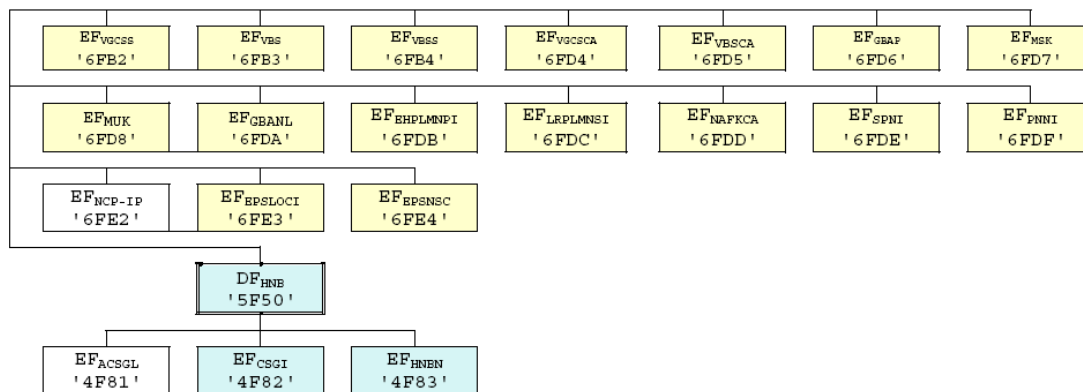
$EF_{VGCSS}$ '6FB2'

$EF_{VBS}$ '6FB3'

$EF_{VBSS}$ '6FB4'

$EF_{VGCSCA}$ '6FD4'

$EF_{VBSCA}$ '6FD5'

$EF_{GBAP}$ '6FD6'

$EF_{MSK}$ '6FD7'

$EF_{MUK}$ '6FD8'

$EF_{GBANL}$ '6FDA'

$EF_{EHPLMNPI}$ '6FDB'

$EF_{LRPLMNSI}$ '6FDC'

$EF_{NAFKCA}$ '6FDD'

$EF_{SPNI}$ '6FDE'

$EF_{PNNI}$ '6FDF'

$EF_{NCP-IP}$ '6FE2'

$EF_{EPSLOCI}$ '6FE3'

$EF_{EPSNSC}$ '6FE4'

$DF_{HNB}$ '5F50'

$EF_{ACSGL}$ '4F81'

$EF_{CSGI}$ '4F82'

$EF_{HNBN}$ '4F83'